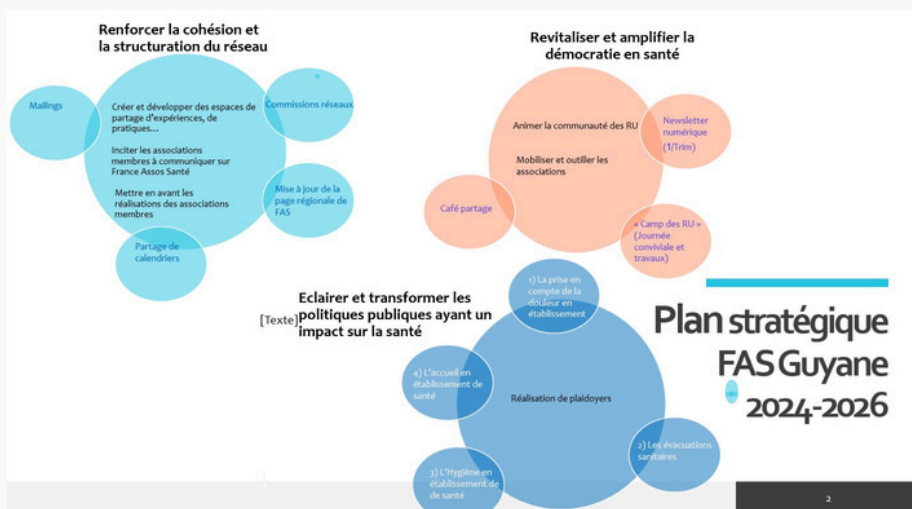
Renforcer la cohésion et la structuration du réseau

Mailings

Créer et développer des espaces de partage d'expériences, de pratiques…

Inciter les associations membres à communiquer sur France Assos Santé

Mettre en avant les réalisations des associations membres

Commissions réseaux

Mise à jour de la page régionale de FAS

Partage de calendriers

Revitaliser et amplifier la démocratie en santé

Animer la communauté des RU

Mobiliser et outiller les associations

Newsletter numérique (1/Trim)

Café partage

« Camp des RU » (Journée conviviale et travaux)

Eclairer et transformer les politiques publiques ayant un impact sur la santé

[Texte]

1) La prise en compte de la douleur en établissement

4) L'accueil en établissement de santé

Réalisation de plaidoyers

2) Les évacuations sanitaires

3) L'Hygiène en établissement de de santé

Plan stratégique FAS Guyane 2024-2026

2